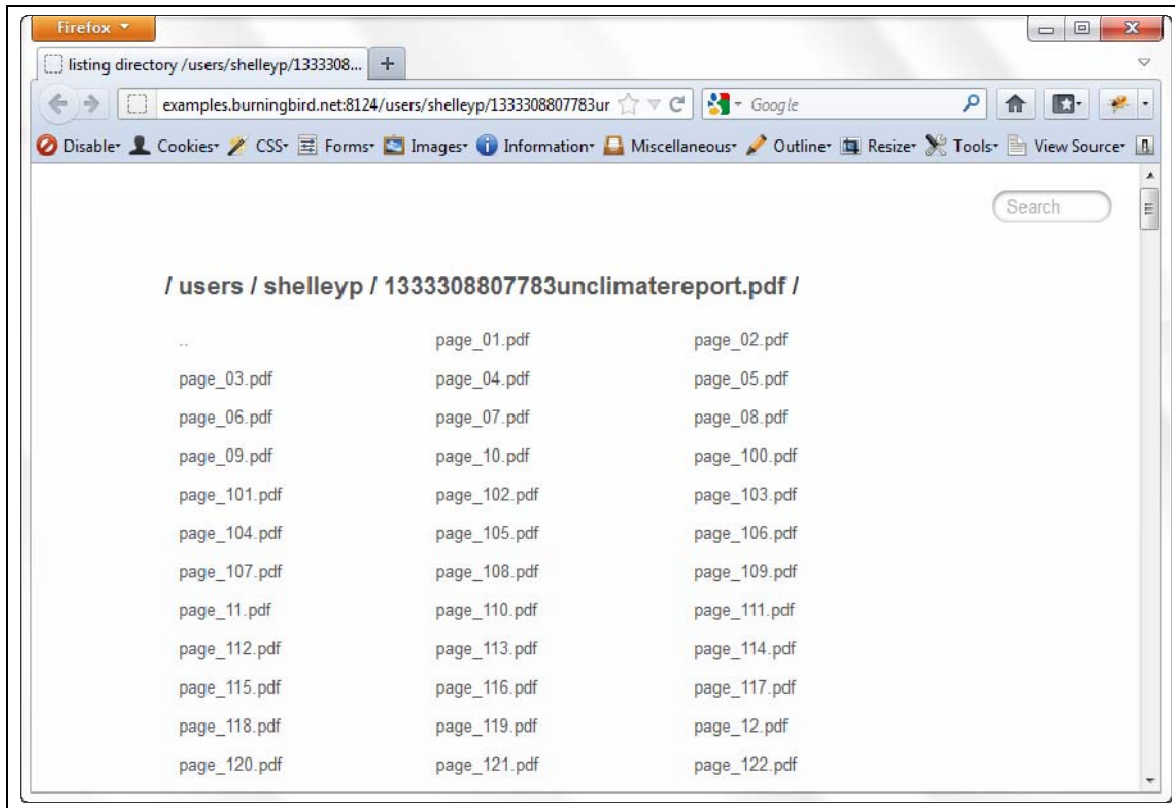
Firefox

listing directory /users/shelleyp/1333308...

examples.burningbird.net:8124/users/shelleyp/1333308807783ur

Google

Disable Cookies CSS Forms Images Information Miscellaneous Outline Resize Tools View Source

Search

/ users / shelleyp / 1333308807783unclimatereport.pdf /

| .. | page_01.pdf | page_02.pdf |
|---|---|---|
| page_03.pdf | page_04.pdf | page_05.pdf |
| page_06.pdf | page_07.pdf | page_08.pdf |
| page_09.pdf | page_10.pdf | page_100.pdf |
| page_101.pdf | page_102.pdf | page_103.pdf |
| page_104.pdf | page_105.pdf | page_106.pdf |
| page_107.pdf | page_108.pdf | page_109.pdf |
| page_11.pdf | page_110.pdf | page_111.pdf |
| page_112.pdf | page_113.pdf | page_114.pdf |
| page_115.pdf | page_116.pdf | page_117.pdf |
| page_118.pdf | page_119.pdf | page_12.pdf |
| page_120.pdf | page_121.pdf | page_122.pdf |